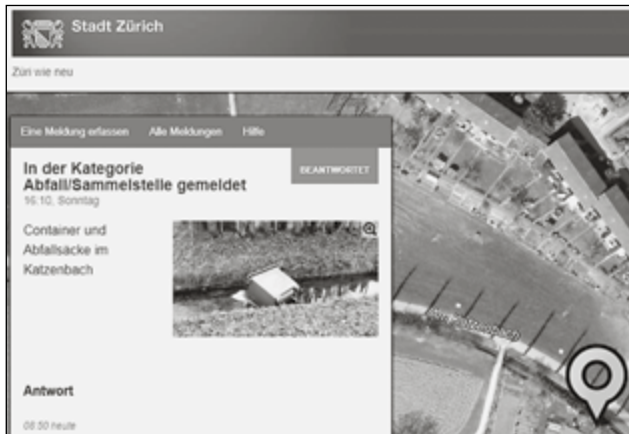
Stadt Zürich

Züri wie neu

Eine Meldung erfassen Alle Meldungen Hilfe

In der Kategorie Abfall/Sammelstelle gemeldet

BEANTWORTET

16.10, Sonntag

Container und Abfallsacke im Katzenbach

Antwort

08:50 heute